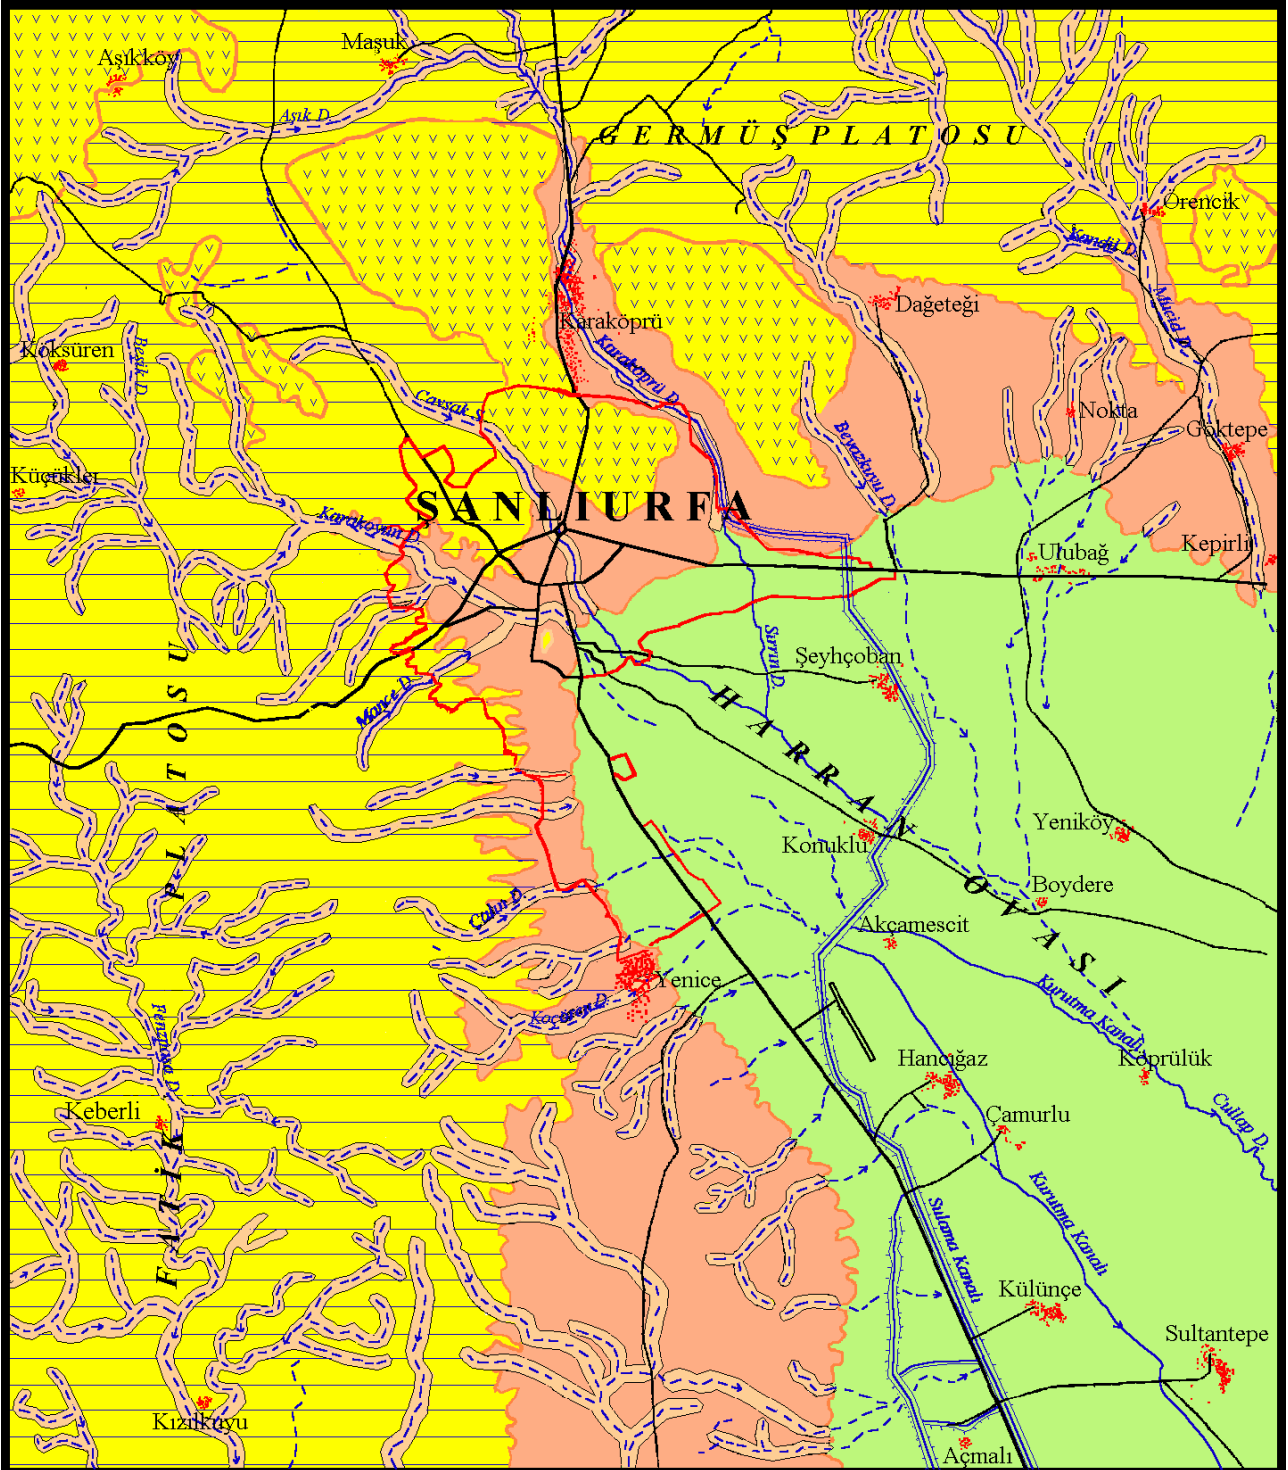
Aşıkköy
Maşuk
Aşık D.
GERMÜŞ PLATOSU
Örencik
Kandil D.
Mucid D.
Dağeteği
Karaköprü
Karaköprü D.
Köksüren
Başık D.
Cavsak D.
Beyazkuyu D.
Nokta
Göktepe
Küçükler
ŞANLIURFA
Karakoyun D.
Ulubağ
Kepirli
Sırrın D.
Şeyhçoban
HARRAN OVASI
Mance D.
FATİK PLATOSU
Yeniköy
Konuklu
Boydere
Culun D.
Akçamescit
Yenice
Koçören D.
Kuruma Kanalı
Köprülük
Cullap D.
Fenzoğlu D.
Hancığaz
Keberli
Çamurlu
Sulama Kanalı
Kuruma Kanalı
Külünçe
Sultantepe
Kızılkuyu
Açmalı